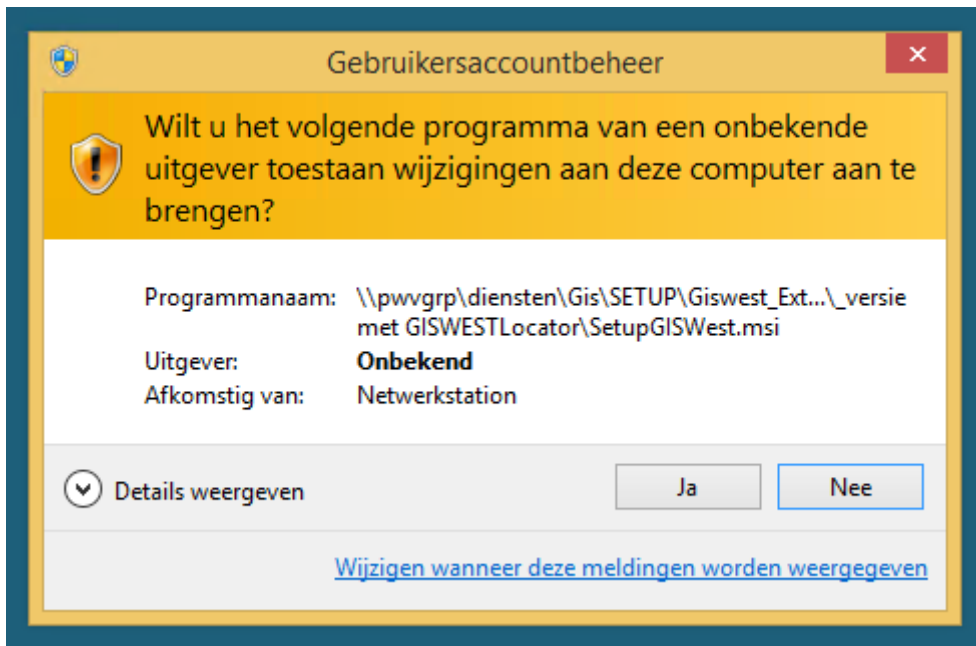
Gebruikersaccountbeheer

×

Wilt u het volgende programma van een onbekende uitgever toestaan wijzigingen aan deze computer aan te brengen?

Programmanaam: \\pwvgrp\diensten\Gis\SETUP\Giswest_Ext...\_versie met GISWESTLocator\SetupGISWest.msi

Uitgever: **Onbekend**

Afkomstig van: Netwerkstation

Details weergeven

Ja

Nee

Wijzigen wanneer deze meldingen worden weergegeven